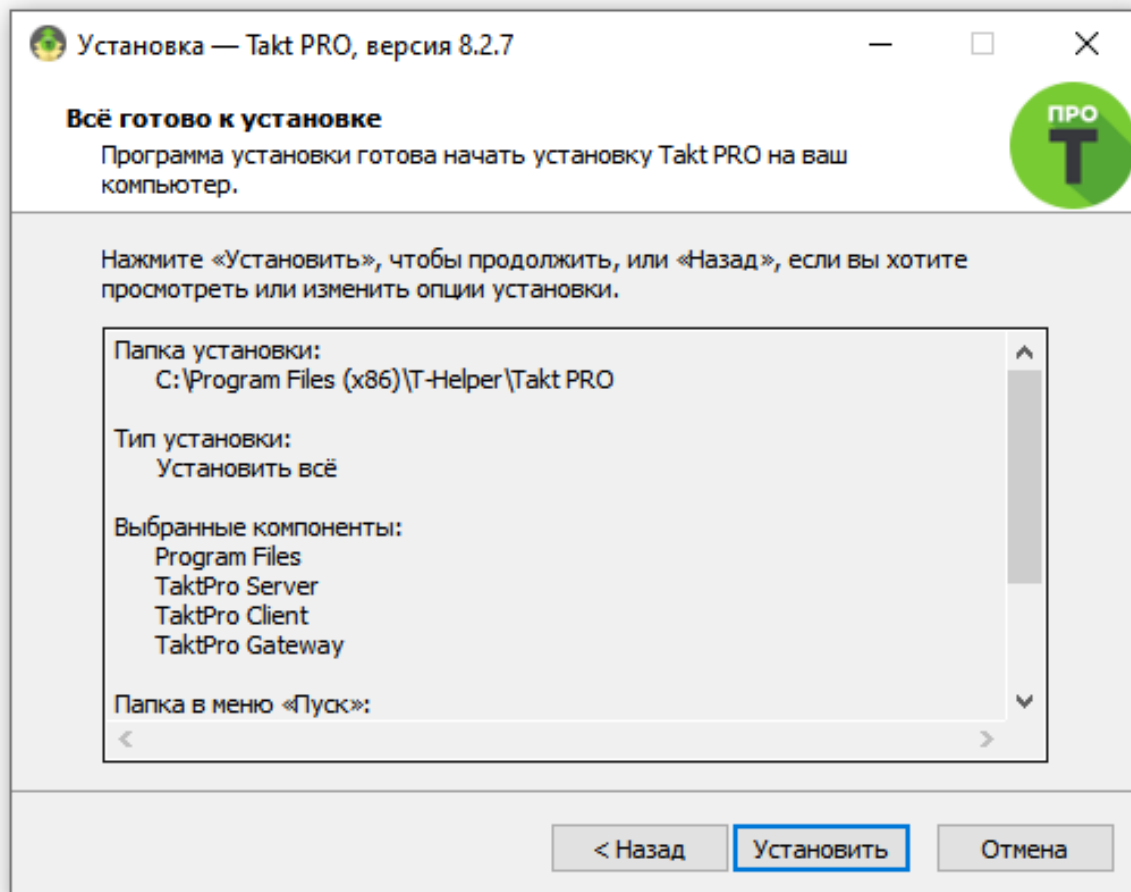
Установка — Takt PRO, версия 8.2.7

Всё готово к установке

Программа установки готова начать установку Takt PRO на ваш компьютер.

ПРО
T

Нажмите «Установить», чтобы продолжить, или «Назад», если вы хотите просмотреть или изменить опции установки.

Папка установки:
C:\Program Files (x86)\T-Helper\Takt PRO

Тип установки:
Установить всё

Выбранные компоненты:
Program Files
TaktPro Server
TaktPro Client
TaktPro Gateway

Папка в меню «Пуск»:

< Назад | Установить | Отмена